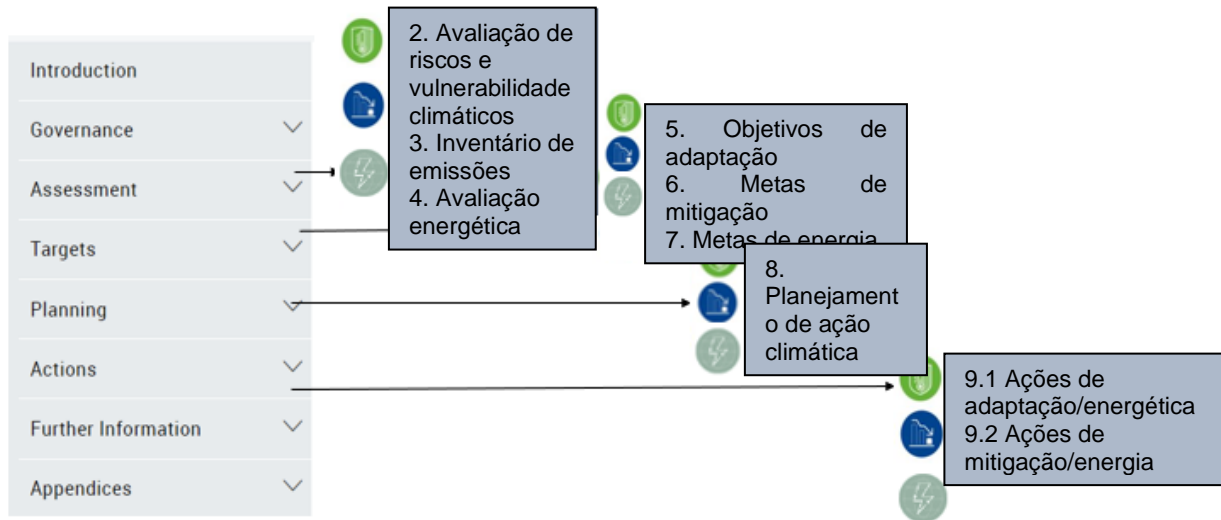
Introduction

Governance

Assessment

Targets

Planning

Actions

Further Information

Appendices

2. Avaliação de riscos e vulnerabilidade climáticos
3. Inventário de emissões
4. Avaliação energética

5. Objetivos de adaptação
6. Metas de mitigação
7. Metas de energia

8. Planejamento de ação climática

9.1 Ações de adaptação/energética
9.2 Ações de mitigação/energia